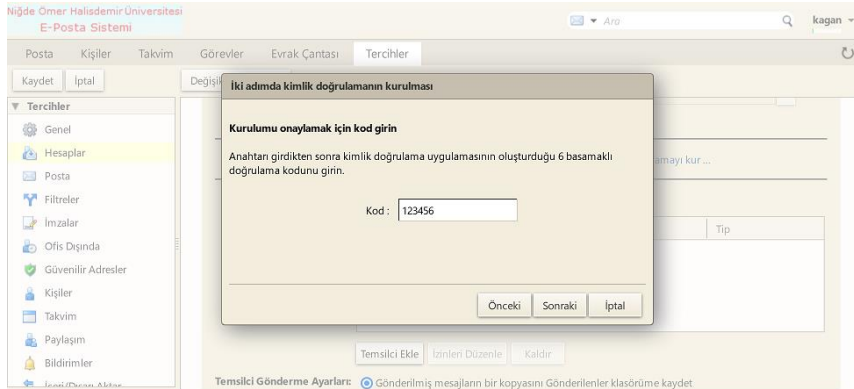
Niğde Ömer Halisdemir Üniversitesi
E-Posta Sistemi

Ara

kagan

Posta | Kişiler | Takvim | Görevler | Evrak Çantası | Tercihler

Kaydet | İptal

Değişi

▼ Tercihler
Genel
Hesaplar
Posta
Filtreler
İmzalar
Ofis Dışında
Güvenilir Adresler
Kişiler
Takvim
Paylaşım
Bildirimler
İçeri/Dışarı Aktar

İki adımda kimlik doğrulamanın kurulması

Kurulumu onaylamak için kod girin

Anahtarı girdikten sonra kimlik doğrulama uygulamasının oluşturduğu 6 basamaklı doğrulama kodunu girin.

Kod : 123456

Önceki | Sonraki | İptal

amayı kur ...

Tip

Temsilci Ekle | İzinleri Düzenle | Kaldır

Temsilci Gönderme Ayarları: Gönderilmiş mesajların bir kopyasını Gönderilenler klasörüme kaydet